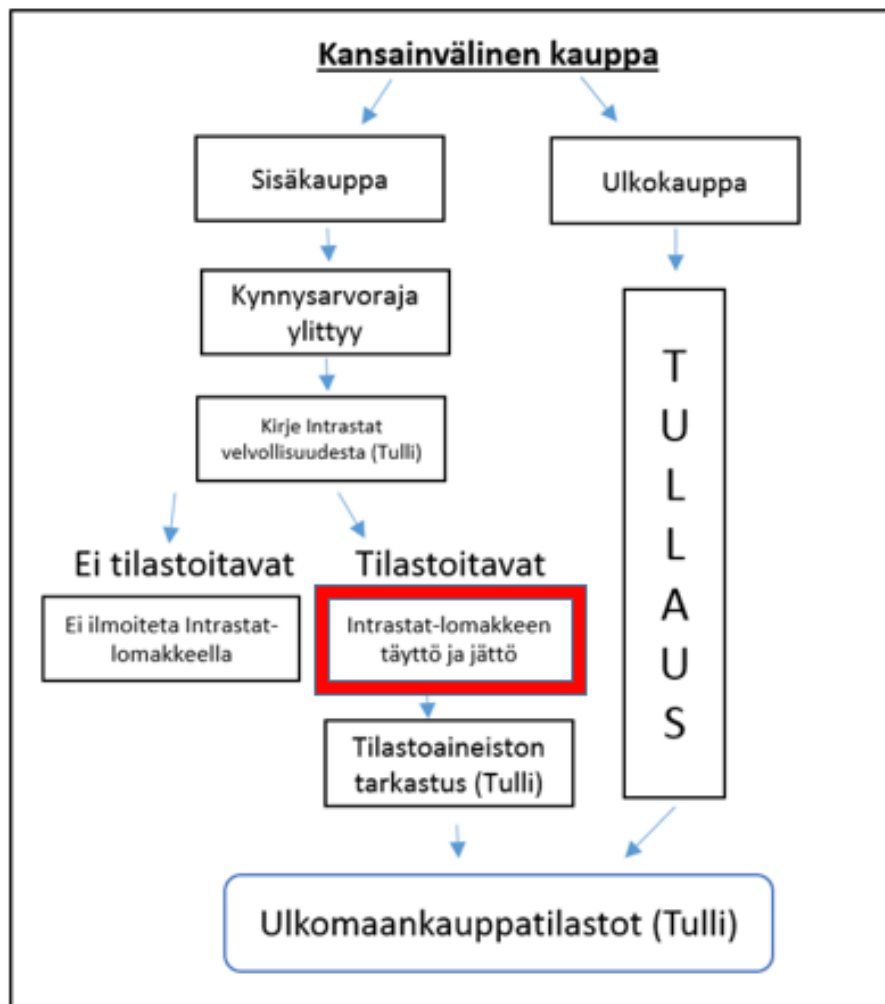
Kansainvälinen kauppa

Sisäkauppa

Ulkokauppa

Kynnysarvoraja ylittyy

Kirje Intrastat velvollisuudesta (Tulli)

TULLAUS

Ei tilastoitavat

Ei ilmoiteta Intrastat-lomakkeella

Tilastoitavat

Intrastat-lomakkeen täyttö ja jättö

Tilastoaineiston tarkastus (Tulli)

Ulkomaankauppatilastot (Tulli)